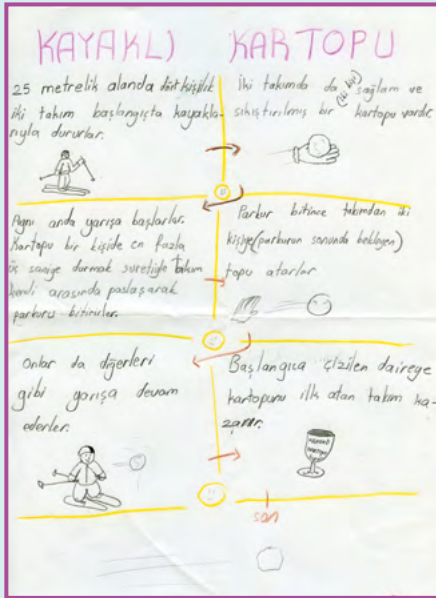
KAYAKLI KARTOPU

25 metrelik alanda dört kişilik iki takım başlangıçta kayaklarıyla dururlar.

İki takımda da (iki tane) sağlam ve sıkıştırılmış bir kartopu vardır.

Aynı anda yarışa başlarlar. Kartopu bir kişide en fazla üç saniye durmak suretiyle takım kendi arasında paslaşarak parkuru bitirirler.

Parkur bitince takımdan iki kişi (parkurun sonunda bekleyen) topu atarlar.

Onlar da diğerleri gibi yarışa devam ederler.

Başlangıca çizilen daireye kartopunu ilk atan takım kazanır.

son